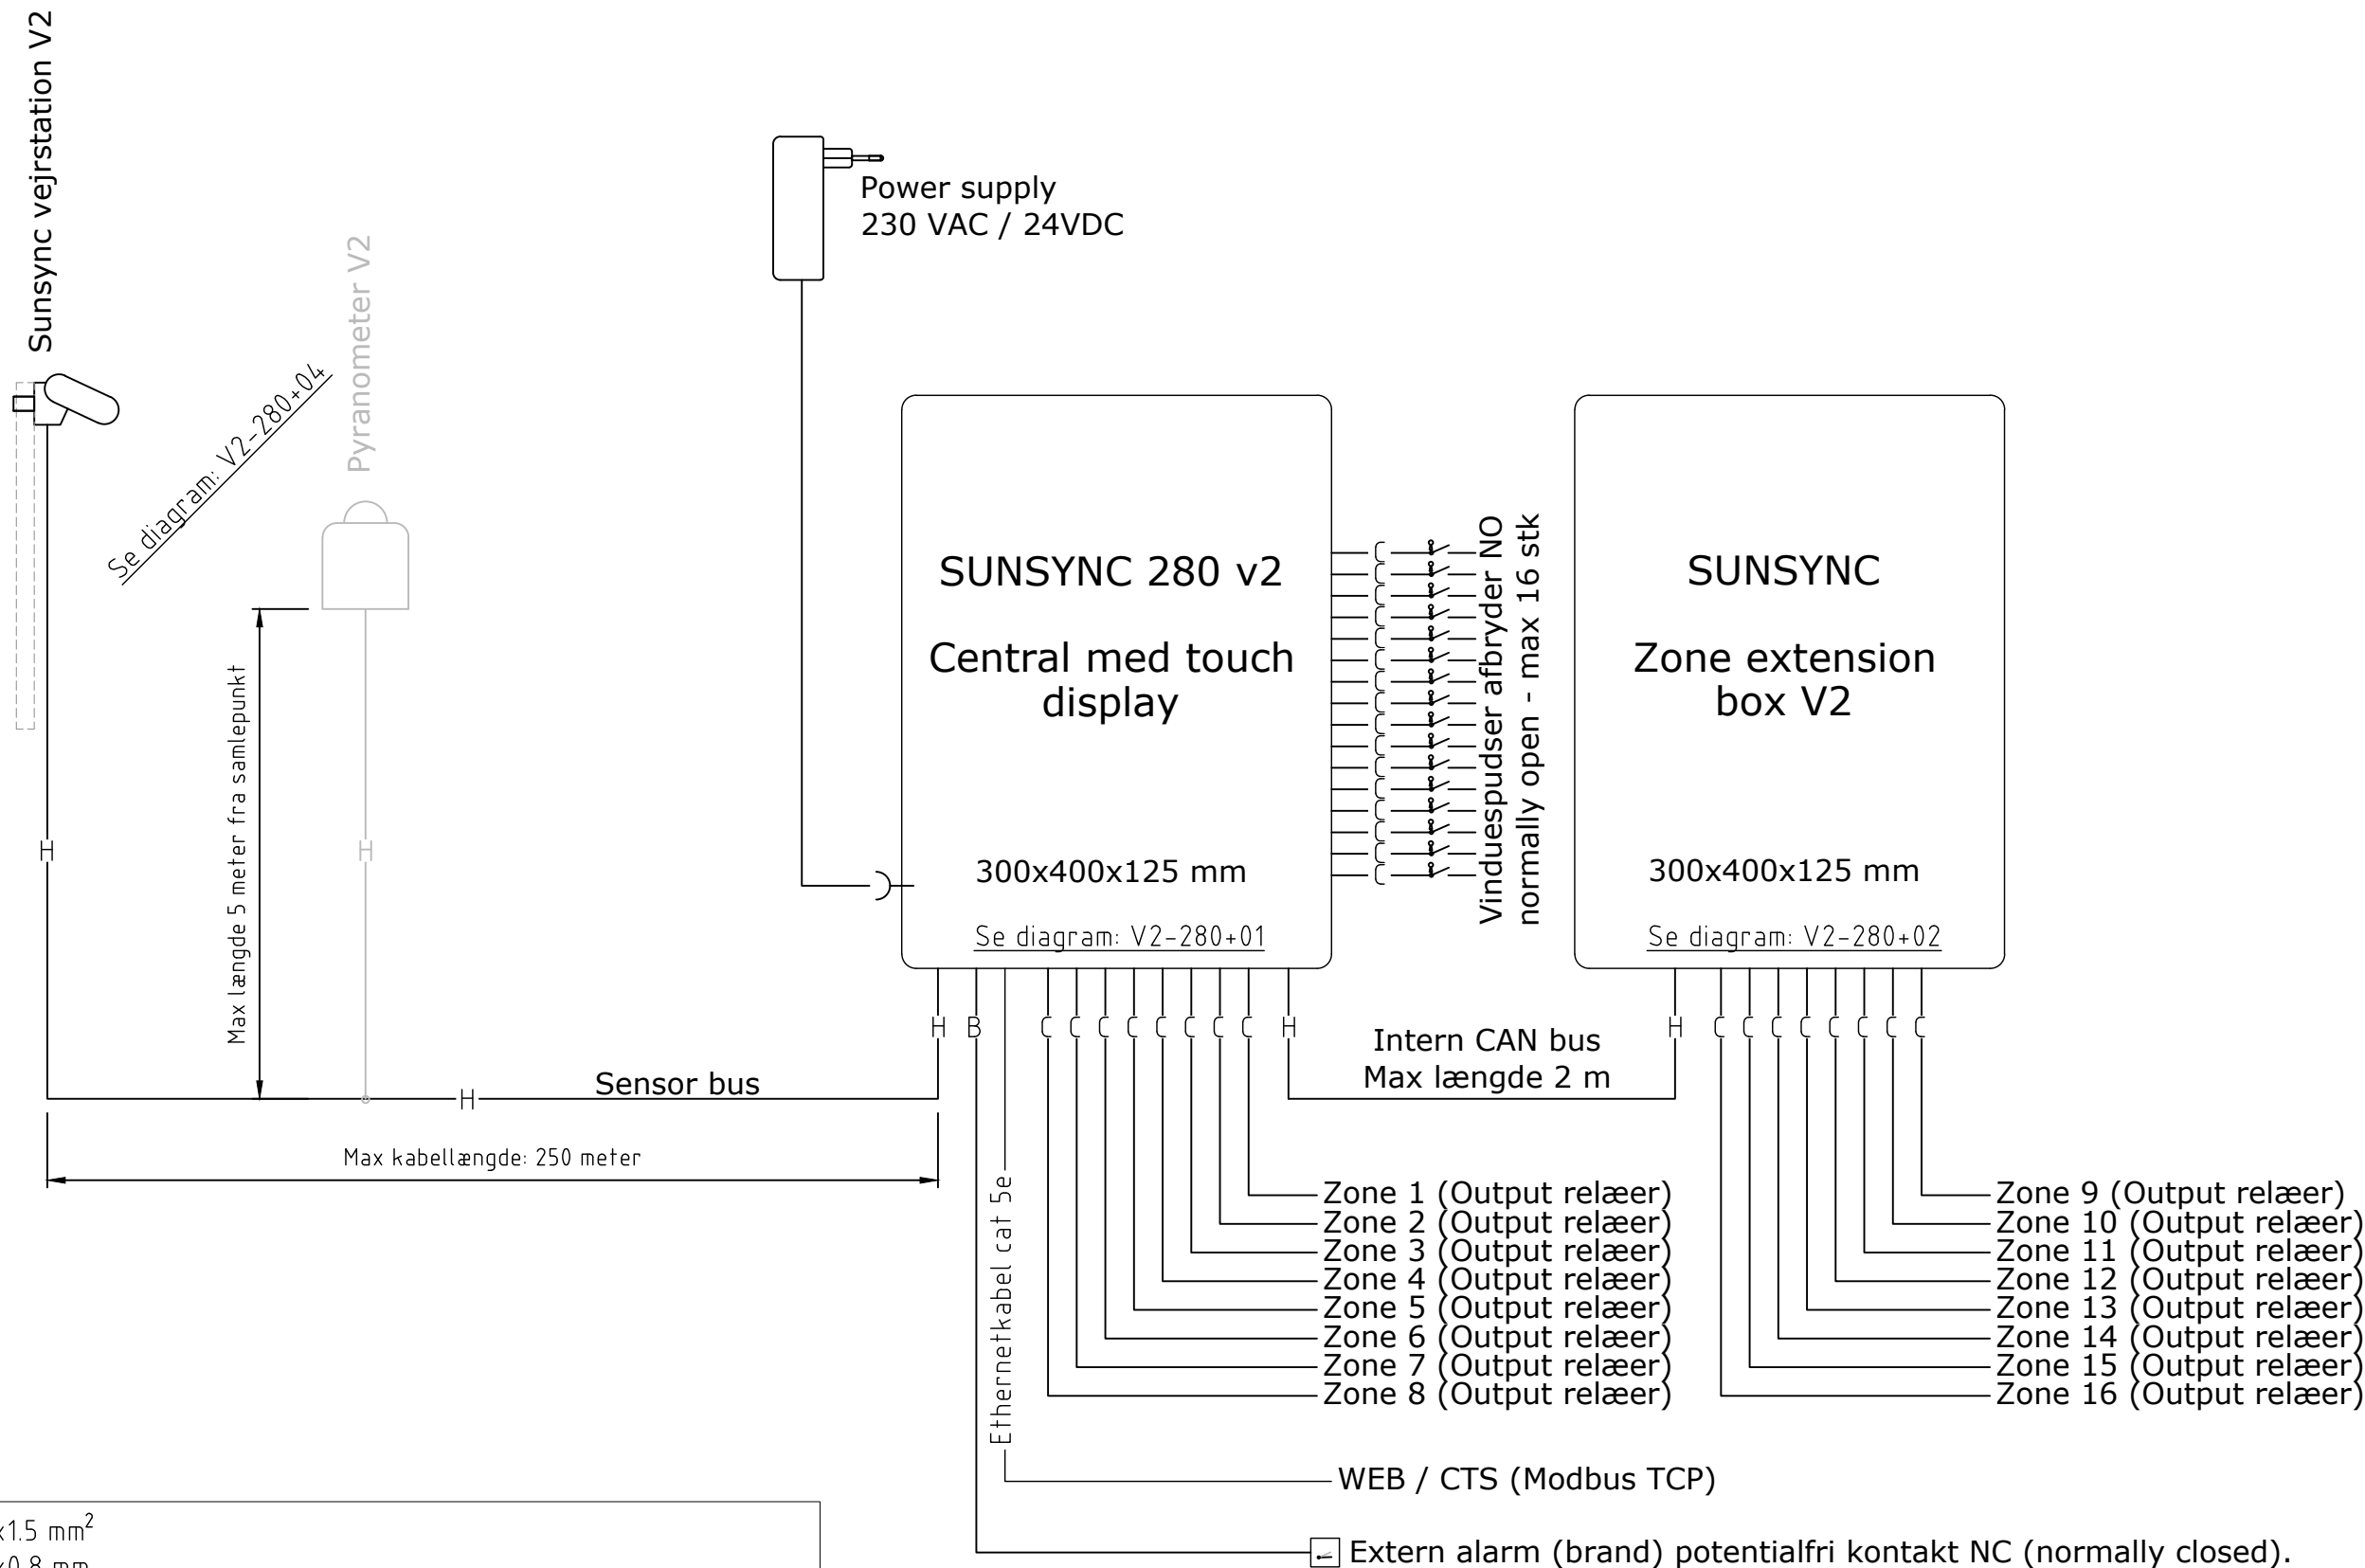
Sunsync vejrstation V2

Se diagram: V2-280+04

Pyranometer V2

Power supply
230 VAC / 24VDC

SUNSYNC 280 v2

Central med touch display

300x400x125 mm

Se diagram: V2-280+01

Vinduespudser afbryder NO
normally open - max 16 stk

SUNSYNC

Zone extension box V2

300x400x125 mm

Se diagram: V2-280+02

Max længde 5 meter fra samlepunkt

H

H

H

Sensor bus

Max kabellængde: 250 meter

H B C C C C C C C C H

Intern CAN bus
Max længde 2 m

H C C C C C C C C

Ethernetkabel cat 5e

Zone 1 (Output relæer)
Zone 2 (Output relæer)
Zone 3 (Output relæer)
Zone 4 (Output relæer)
Zone 5 (Output relæer)
Zone 6 (Output relæer)
Zone 7 (Output relæer)
Zone 8 (Output relæer)

Zone 9 (Output relæer)
Zone 10 (Output relæer)
Zone 11 (Output relæer)
Zone 12 (Output relæer)
Zone 13 (Output relæer)
Zone 14 (Output relæer)
Zone 15 (Output relæer)
Zone 16 (Output relæer)

WEB / CTS (Modbus TCP)

Extern alarm (brand) potentialfri kontakt NC (normally closed).

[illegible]x1.5 mm$^2$
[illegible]x0.8 mm